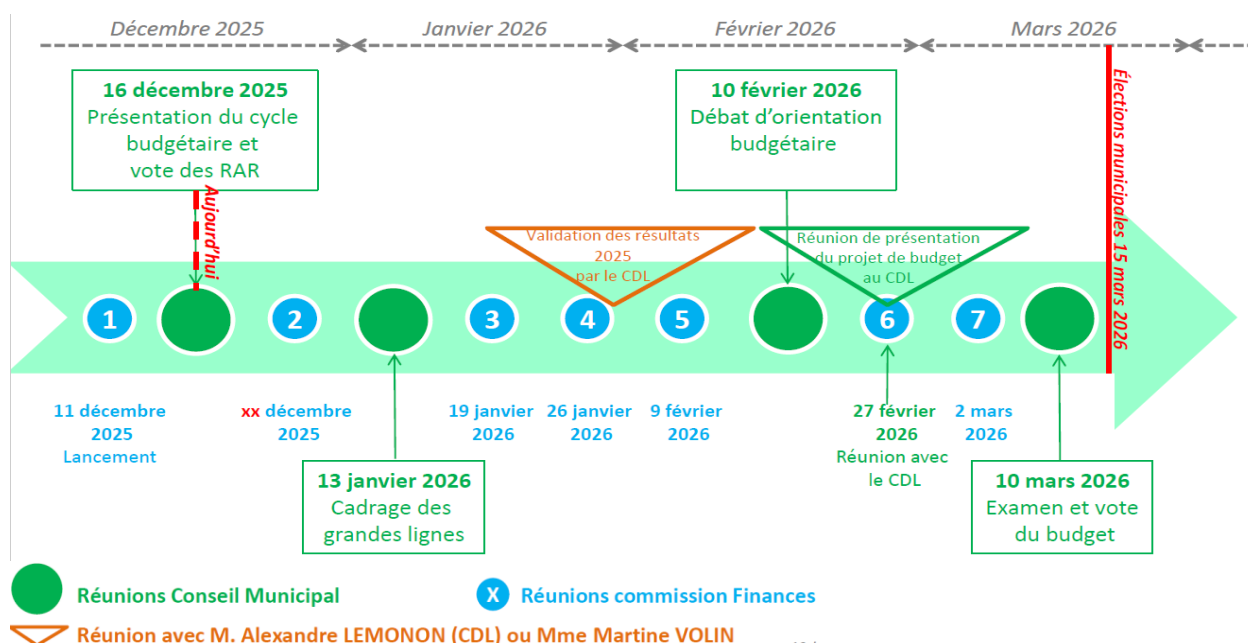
Décembre 2025

Janvier 2026

Février 2026

Mars 2026

16 décembre 2025
Présentation du cycle budgétaire et vote des RAR

Aujourd'hui

10 février 2026
Débat d'orientation budgétaire

Élections municipales 15 mars 2026

Validation des résultats 2025 par le CDL

Réunion de présentation du projet de budget au CDL

1

2

3

4

5

6

7

11 décembre 2025
Lancement

xx décembre 2025

19 janvier 2026

26 janvier 2026

9 février 2026

27 février 2026
Réunion avec le CDL

2 mars 2026

13 janvier 2026
Cadrage des grandes lignes

10 mars 2026
Examen et vote du budget

Réunions Conseil Municipal

X Réunions commission Finances

Réunion avec M. Alexandre LEMONON (CDL) ou Mme Martine VOLIN